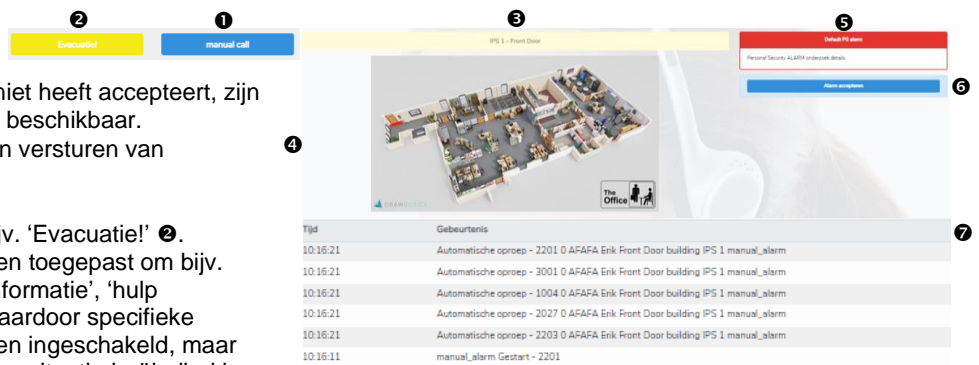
❷ ❶
Evacuatie! manual call

niet heeft accepteert, zijn
beschikbaar.
n versturen van

v. 'Evacuatie!' ❷.
en toegepast om bijv.
formatie', 'hulp
aardoor specifieke
en ingeschakeld, maar

❸
IPS 1 – Front Door

❹

DRAWBOTIQ

The Office

❺
Default PS alarm
Personal Security ALARM onderzoek details

❻
Alarm accepteren

| Tijd | Gebeurtenis |
|---|---|
| 10:16:21 | Automatische oproep - 2201 0 AFAFA Erik Front Door building IPS 1 manual_alarm |
| 10:16:21 | Automatische oproep - 3001 0 AFAFA Erik Front Door building IPS 1 manual_alarm |
| 10:16:21 | Automatische oproep - 1004 0 AFAFA Erik Front Door building IPS 1 manual_alarm |
| 10:16:21 | Automatische oproep - 2027 0 AFAFA Erik Front Door building IPS 1 manual_alarm |
| 10:16:21 | Automatische oproep - 2203 0 AFAFA Erik Front Door building IPS 1 manual_alarm |
| 10:16:11 | manual_alarm Gestart - 2201 |

❼